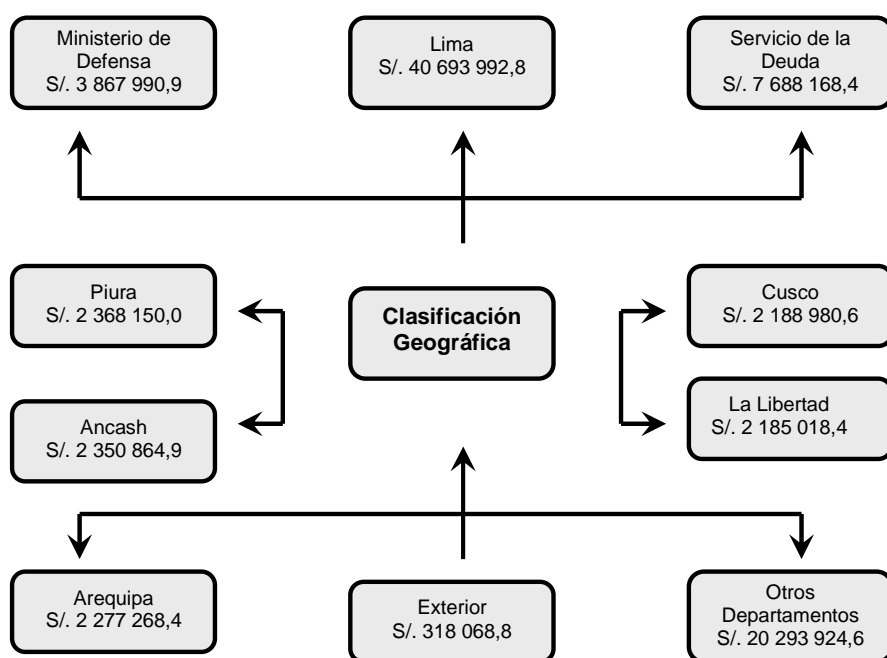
Ministerio de Defensa
S/. 3 867 990,9

Lima
S/. 40 693 992,8

Servicio de la Deuda
S/. 7 688 168,4

Piura
S/. 2 368 150,0

Clasificación Geográfica

Cusco
S/. 2 188 980,6

Ancash
S/. 2 350 864,9

La Libertad
S/. 2 185 018,4

Arequipa
S/. 2 277 268,4

Exterior
S/. 318 068,8

Otros Departamentos
S/. 20 293 924,6